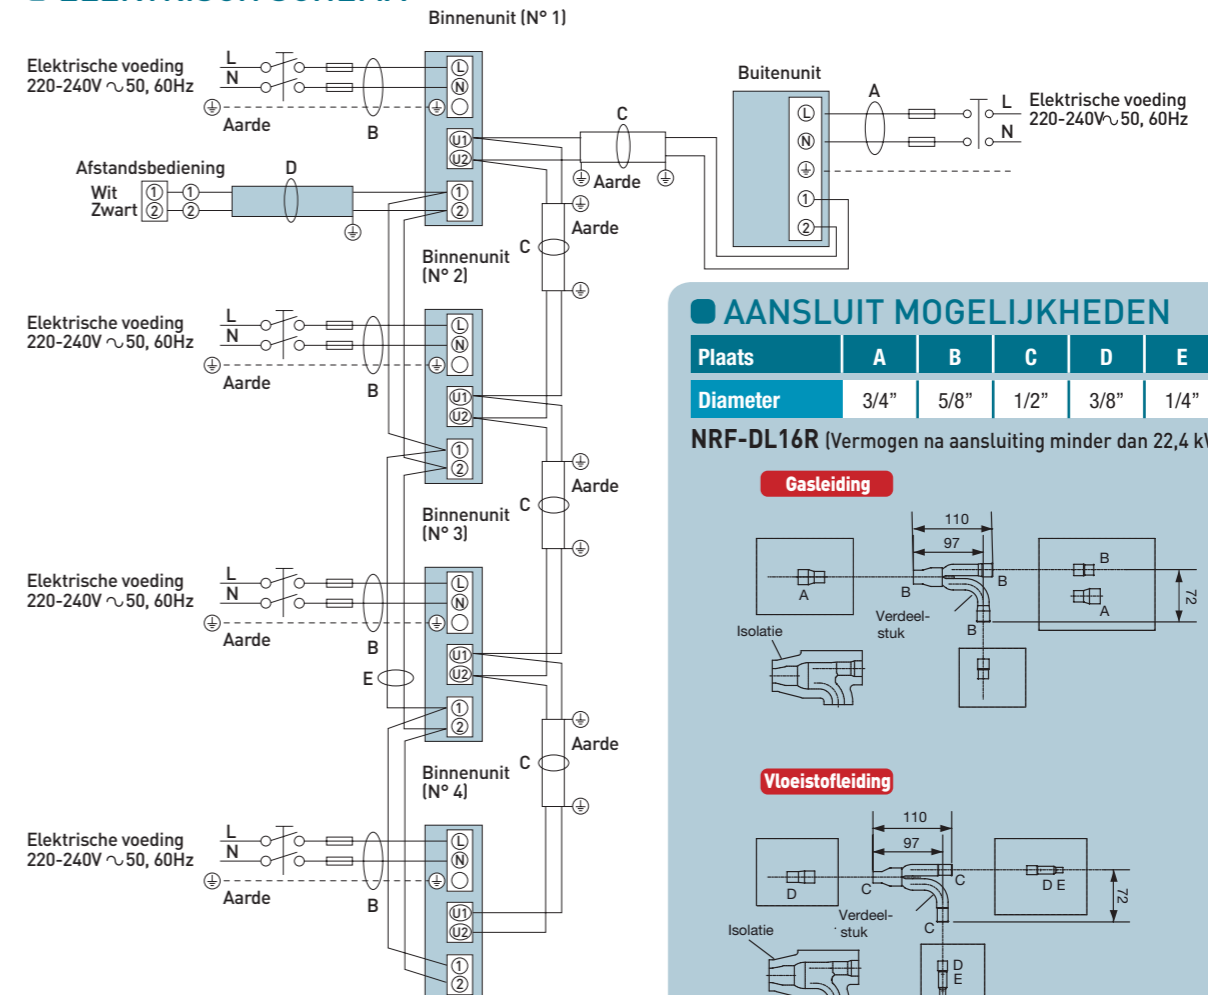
Binnenunit (N° 1)

Elektrische voeding 220-240V ∿50, 60Hz
L
N
Aarde
B
Ⓛ
Ⓝ
⏚
U1
U2
①
②

Afstandsbediening
D
Wit ① ①
Zwart ② ②

C
Aarde

Buitenunit
A
Ⓛ
Ⓝ
⏚
①
②
L
N
Elektrische voeding 220-240V∿50, 60Hz

Aarde
C
Binnenunit (N° 2)

Elektrische voeding 220-240V ∿50, 60Hz
L
N
Aarde
B
Ⓛ
Ⓝ
U1
U2
①
②

Aarde
C
Binnenunit (N° 3)

Elektrische voeding 220-240V ∿50, 60Hz
L
N
Aarde
B
E
Ⓛ
Ⓝ
U1
U2
①
②

Aarde
C
Binnenunit (N° 4)

Elektrische voeding 220-240V ∿50, 60Hz
L
N
Aarde
B
Ⓛ
Ⓝ
U1
U2
①
②

AANSLUIT MOGELIJKHEDEN

| Plaats | A | B | C | D | E |
|---|---|---|---|---|---|
| Diameter | 3/4" | 5/8" | 1/2" | 3/8" | 1/4" |

NRF-DL16R (Vermogen na aansluiting minder dan 22,4 k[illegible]

Gasleiding
110
97
A
B
B
B
B
A
72
Isolatie
Verdeel-stuk

Vloeistofleiding
110
97
D
C
C
C
D E
72
Isolatie
Verdeel-stuk
D
E